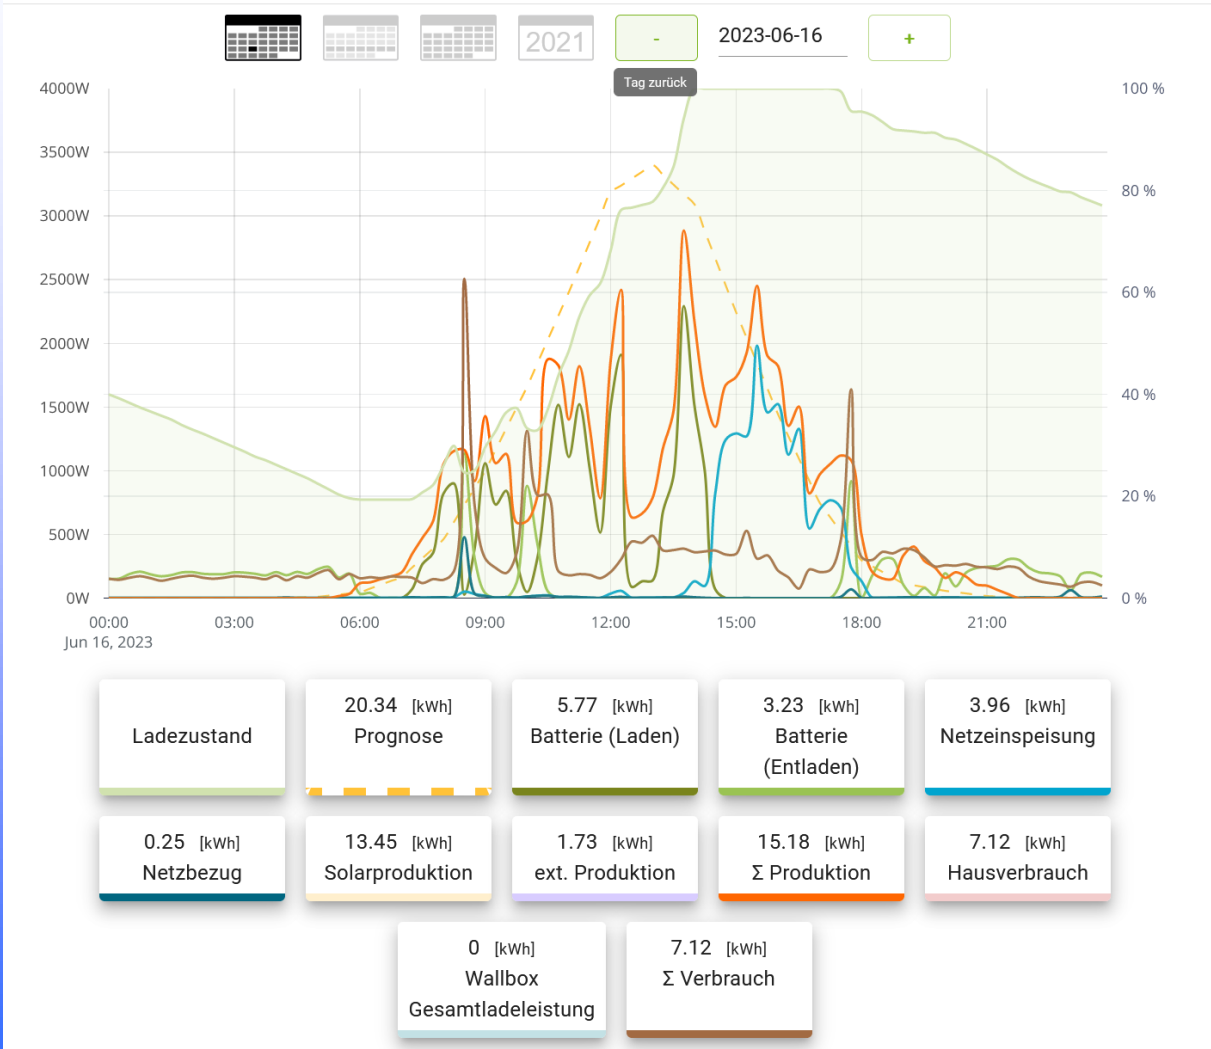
2021 - 2023-06-16 +

Tag zurück

4000W
3500W
3000W
2500W
2000W
1500W
1000W
500W
0W

100 %
80 %
60 %
40 %
20 %
0 %

00:00
Jun 16, 2023
03:00
06:00
09:00
12:00
15:00
18:00
21:00

Ladezustand

20.34 [kWh]
Prognose

5.77 [kWh]
Batterie (Laden)

3.23 [kWh]
Batterie (Entladen)

3.96 [kWh]
Netzeinspeisung

0.25 [kWh]
Netzbezug

13.45 [kWh]
Solarproduktion

1.73 [kWh]
ext. Produktion

15.18 [kWh]
Σ Produktion

7.12 [kWh]
Hausverbrauch

0 [kWh]
Wallbox Gesamtladeleistung

7.12 [kWh]
Σ Verbrauch